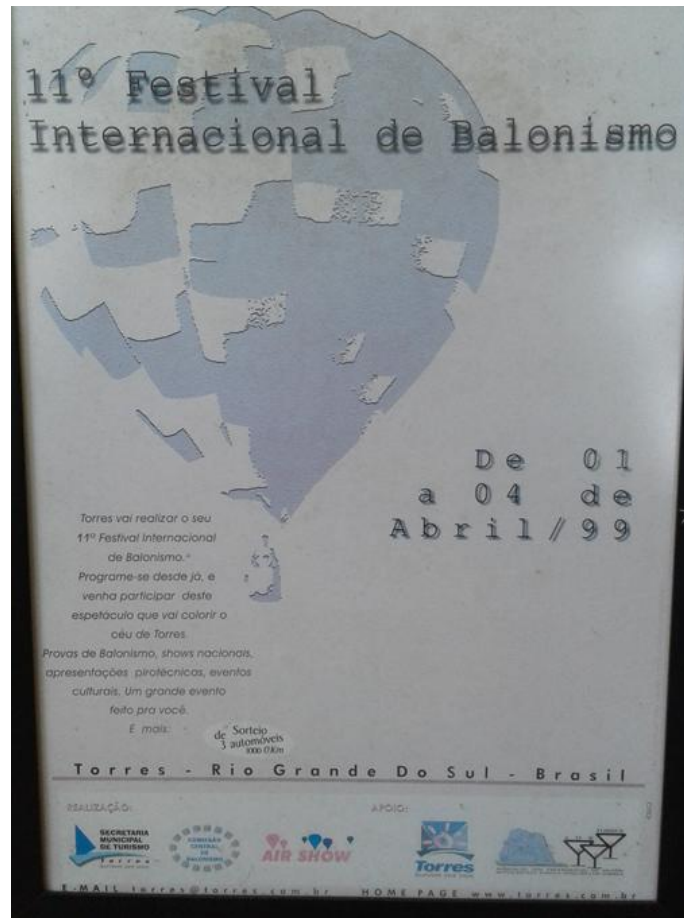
11º Festival Internacional de Balonismo

De 01 a 04 de Abril/99

Torres vai realizar o seu 11º Festival Internacional de Balonismo. Programe-se desde já, e venha participar deste espetáculo que vai colorir o céu de Torres. Provas de Balonismo, shows nacionais, apresentações pirotécnicas, eventos culturais. Um grande evento feito pra você. E mais: de Sorteio 3 automóveis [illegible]

Torres - Rio Grande Do Sul - Brasil

REALIZAÇÃO:

SECRETARIA MUNICIPAL DE TURISMO Torres

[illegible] CENTRAL DE BALONISMO

AIR SHOW

APOIO:

Torres

E-MAIL torres@torres.com.br HOME PAGE www.torres.com.br